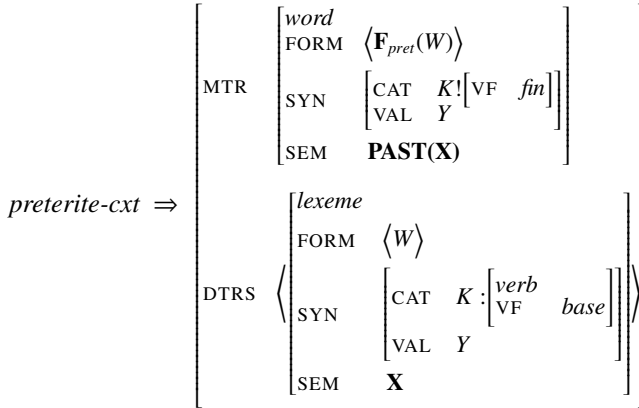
$preterite\text{-}cxt \Rightarrow \begin{bmatrix} \text{MTR} & \begin{bmatrix} word \\ \text{FORM} & \langle \mathbf{F}_{pret}(W) \rangle \\ \text{SYN} & \begin{bmatrix} \text{CAT} & K!\begin{bmatrix} \text{VF} & fin \end{bmatrix} \\ \text{VAL} & Y \end{bmatrix} \\ \text{SEM} & \mathbf{PAST(X)} \end{bmatrix} \\ \text{DTRS} & \left\langle \begin{bmatrix} lexeme \\ \text{FORM} & \langle W \rangle \\ \text{SYN} & \begin{bmatrix} \text{CAT} & K:\begin{bmatrix} verb \\ \text{VF} & base \end{bmatrix} \\ \text{VAL} & Y \end{bmatrix} \\ \text{SEM} & \mathbf{X} \end{bmatrix} \right\rangle \end{bmatrix}$